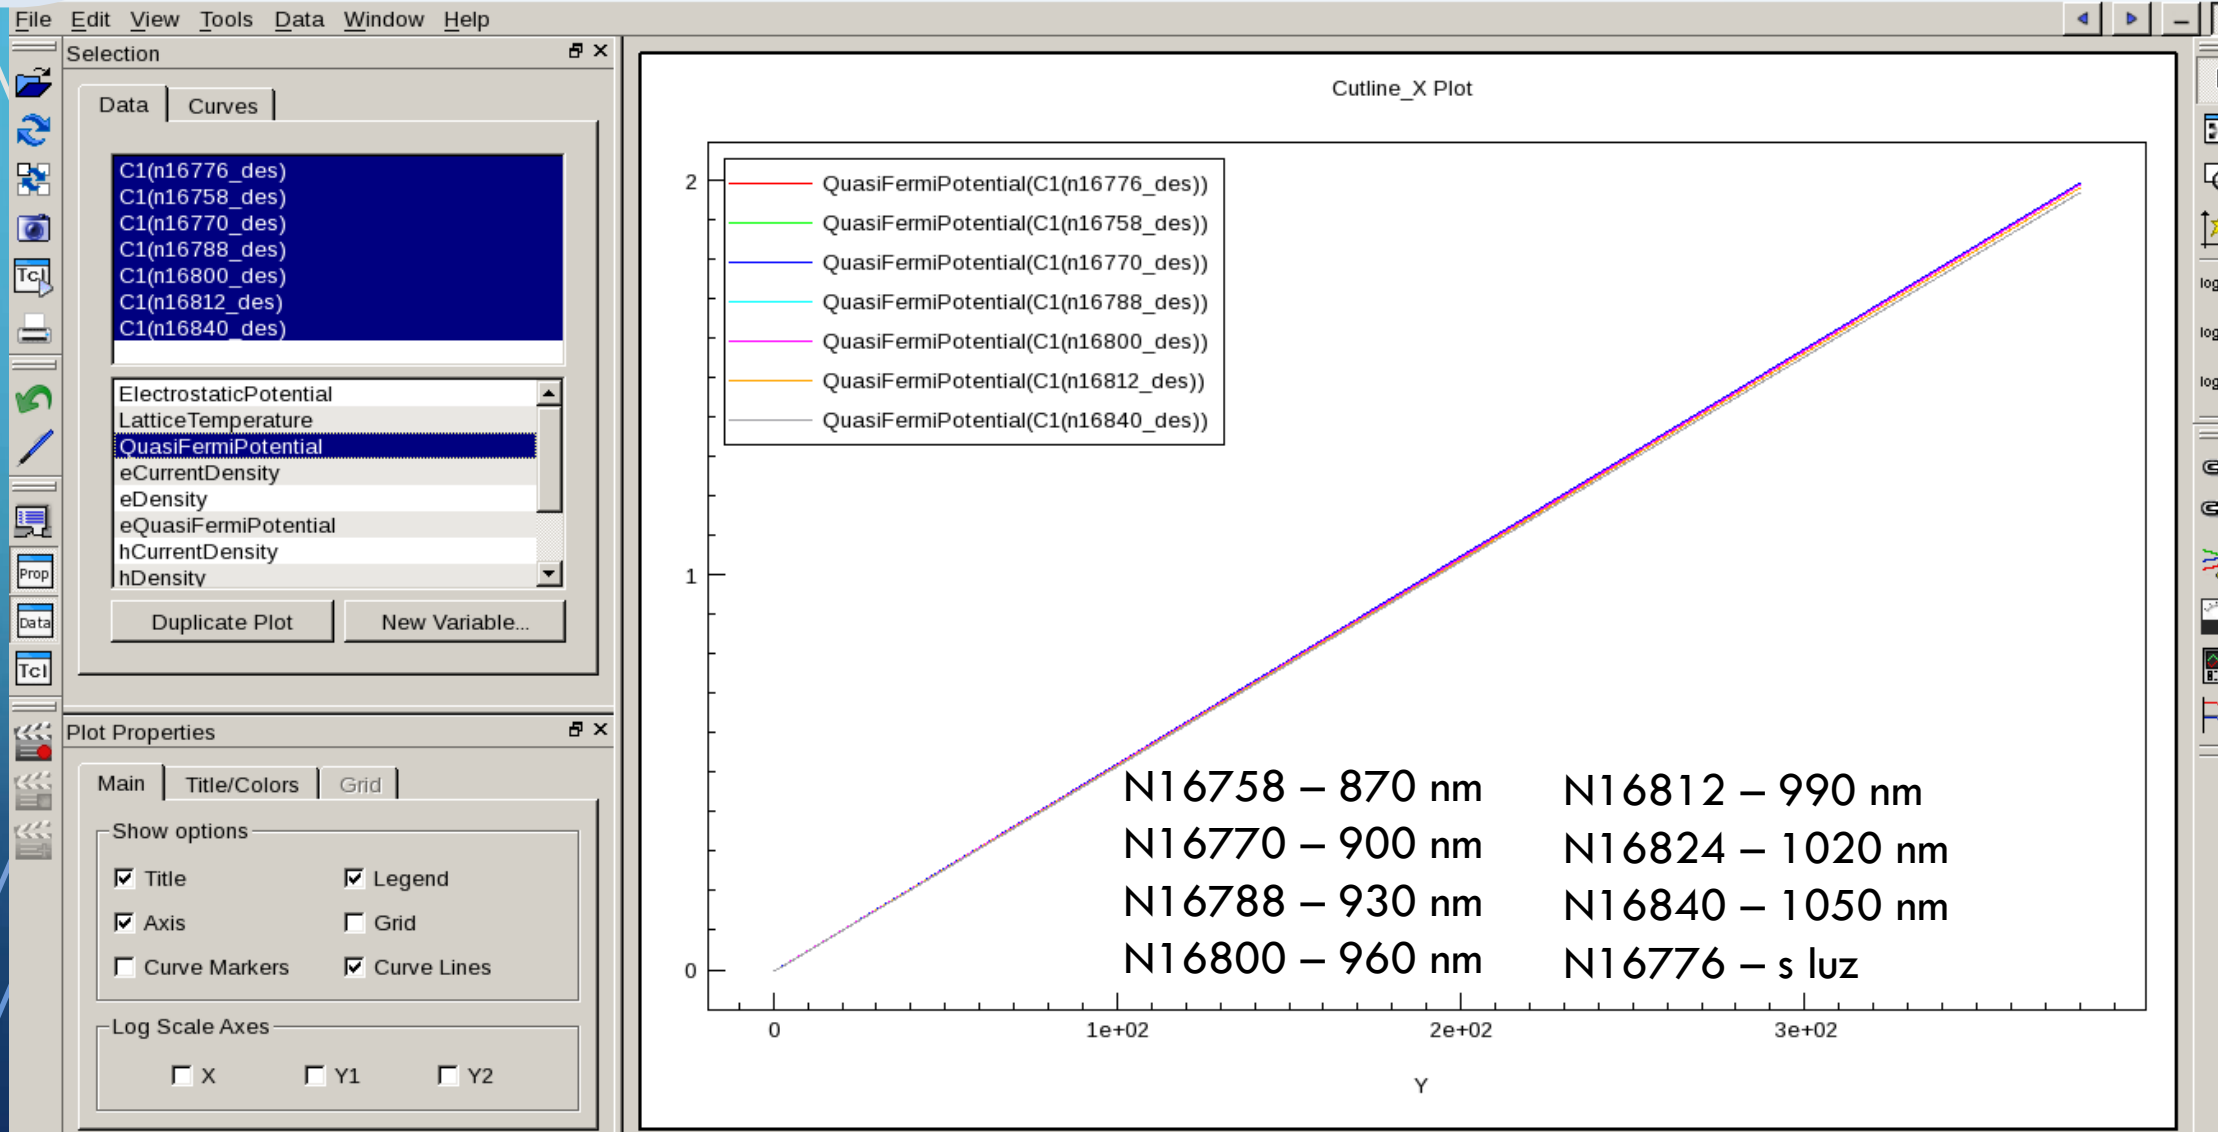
File Edit View Tools Data Window Help

Selection

Data | Curves

C1(n16776_des)
C1(n16758_des)
C1(n16770_des)
C1(n16788_des)
C1(n16800_des)
C1(n16812_des)
C1(n16840_des)

ElectrostaticPotential
LatticeTemperature
QuasiFermiPotential
eCurrentDensity
eDensity
eQuasiFermiPotential
hCurrentDensity
hDensity

Duplicate Plot | New Variable...

Plot Properties

Main | Title/Colors | Grid

Show options
Title
Legend
Axis
Grid
Curve Markers
Curve Lines

Log Scale Axes
X
Y1
Y2

Tcl
Prop
Data
Tcl

Cutline_X Plot

QuasiFermiPotential(C1(n16776_des))
QuasiFermiPotential(C1(n16758_des))
QuasiFermiPotential(C1(n16770_des))
QuasiFermiPotential(C1(n16788_des))
QuasiFermiPotential(C1(n16800_des))
QuasiFermiPotential(C1(n16812_des))
QuasiFermiPotential(C1(n16840_des))

2
1
0

0 1e+02 2e+02 3e+02

Y

N16758 – 870 nm
N16770 – 900 nm
N16788 – 930 nm
N16800 – 960 nm
N16812 – 990 nm
N16824 – 1020 nm
N16840 – 1050 nm
N16776 – s luz

log
log
log